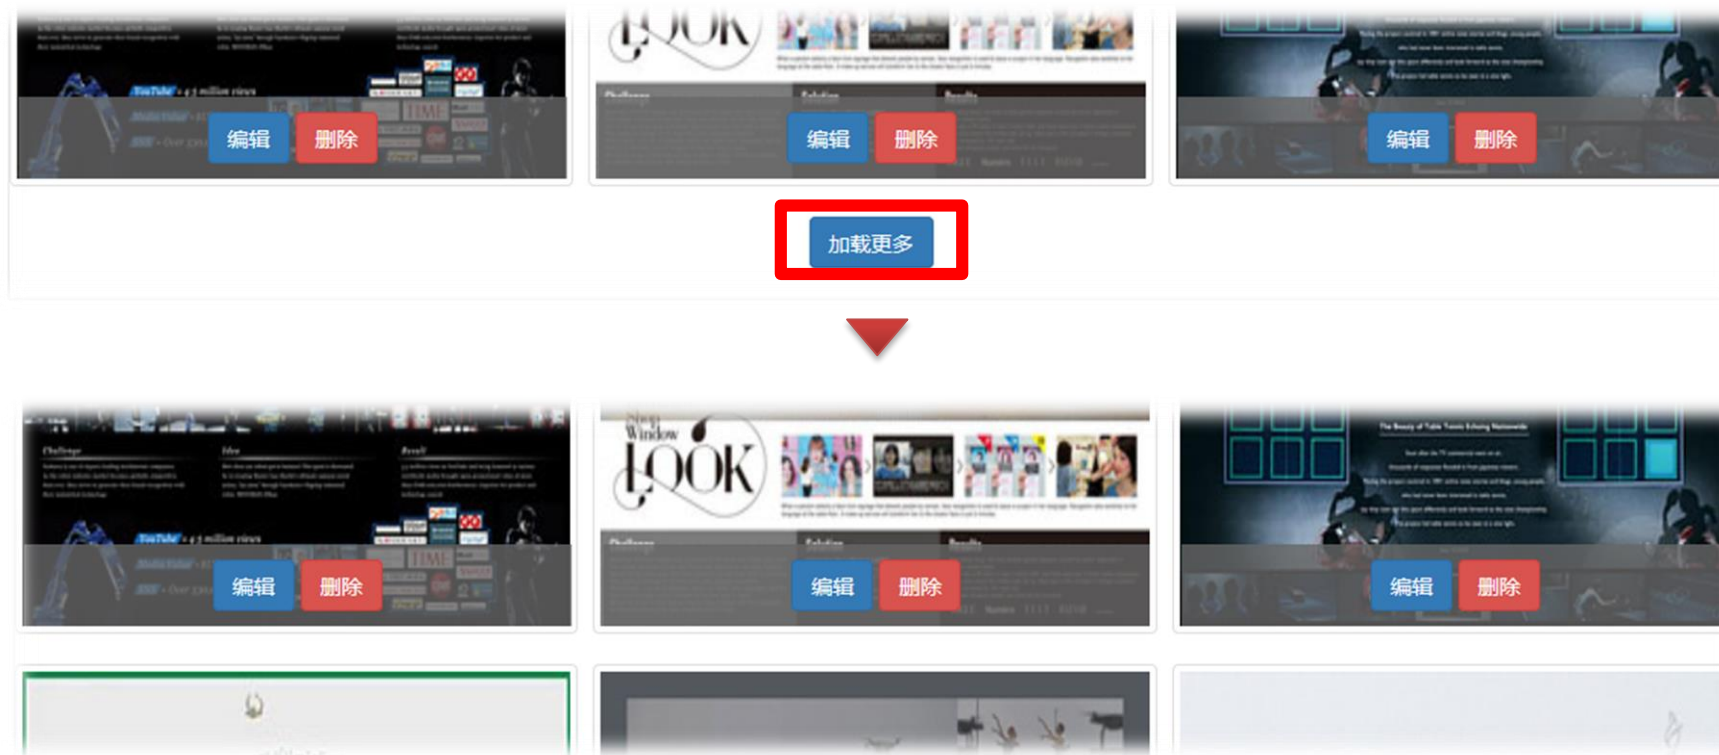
YouTube • 4.5 million views

TIME

LOOK

Challenge Solution Results

编辑 删除

编辑 删除

编辑 删除

加载更多

Challenge Idea Result

YouTube • 4.5 million views

TIME

Shop Window LOOK

Challenge Solution Results

The Beauty of Table Tennis Echoing Nationwide

编辑 删除

编辑 删除

编辑 删除